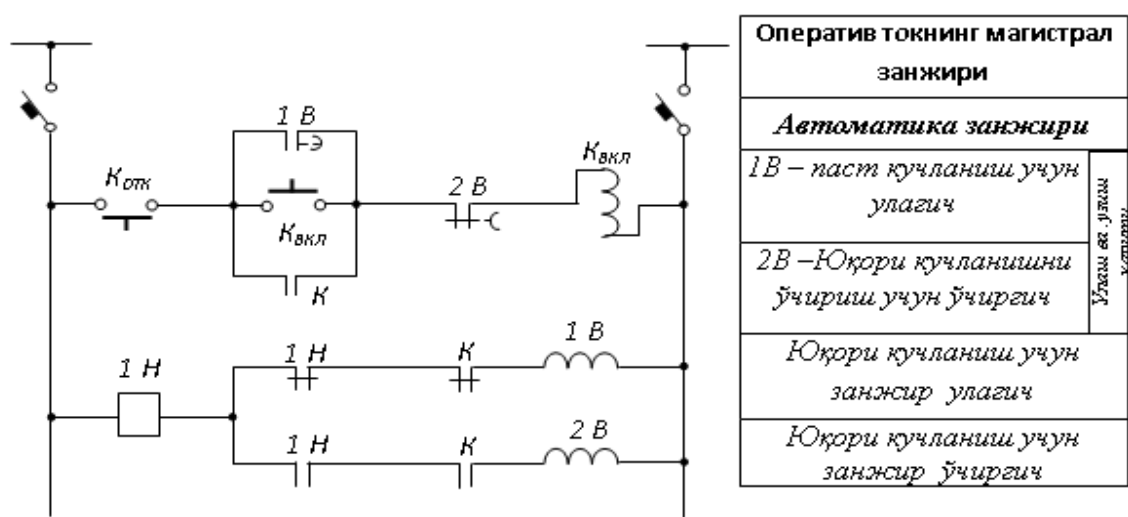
1 В

$K_{отк}$

$K_{вкл}$

2 В

$K_{вкл}$

К

1 Н

1 Н

К

1 В

1 Н

К

2 В

| Оператив токнинг магистрал занжири | |
|---|---|
| **Автоматика занжири** | |
| 1В – паст кучланиш учун улагич | Улаш ва узиш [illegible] |
| 2В –Юқори кучланишни ўчириш учун ўчиргич | |
| Юқори кучланиш учун занжир улагич | |
| Юқори кучланиш учун занжир ўчиргич | |